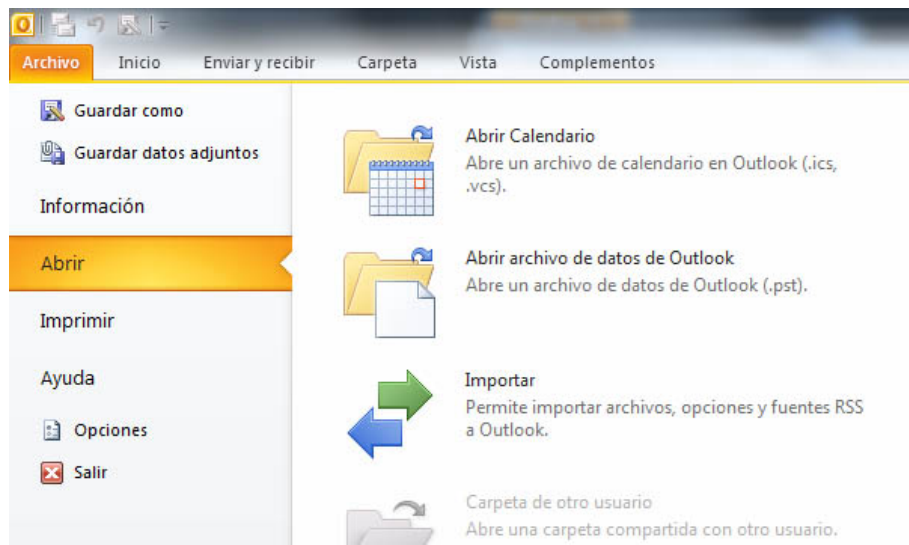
Archivo Inicio Enviar y recibir Carpeta Vista Complementos

Guardar como
Guardar datos adjuntos
Información
Abrir
Imprimir
Ayuda
Opciones
Salir

Abrir Calendario
Abre un archivo de calendario en Outlook (.ics, .vcs).

Abrir archivo de datos de Outlook
Abre un archivo de datos de Outlook (.pst).

Importar
Permite importar archivos, opciones y fuentes RSS a Outlook.

Carpeta de otro usuario
Abre una carpeta compartida con otro usuario.